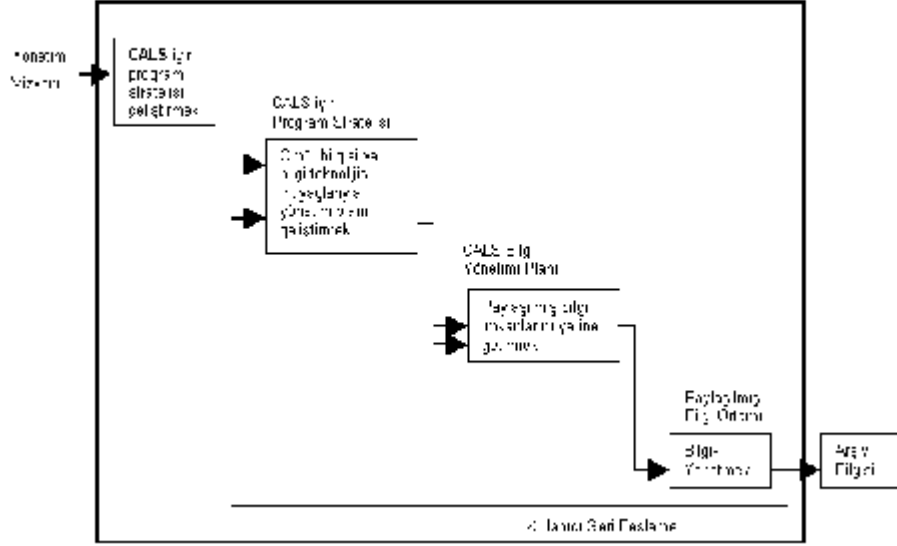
Yönetim Vizyonu

CALS için program stratejisi geliştirmek

CALS için Program Stratejisi

Ortak bilgi ve bilgi teknolojisi paylaşımı için yönetim planı geliştirmek

CALS Bilgi Yönetimi Planı

Paylaşılmış bilgi kaynaklarını yerine getirmek

Paylaşılmış Bilgi Ortamı

Bilgiyi Yönetmek

Arşiv Bilgisi

Kullanıcı Geri Besleme